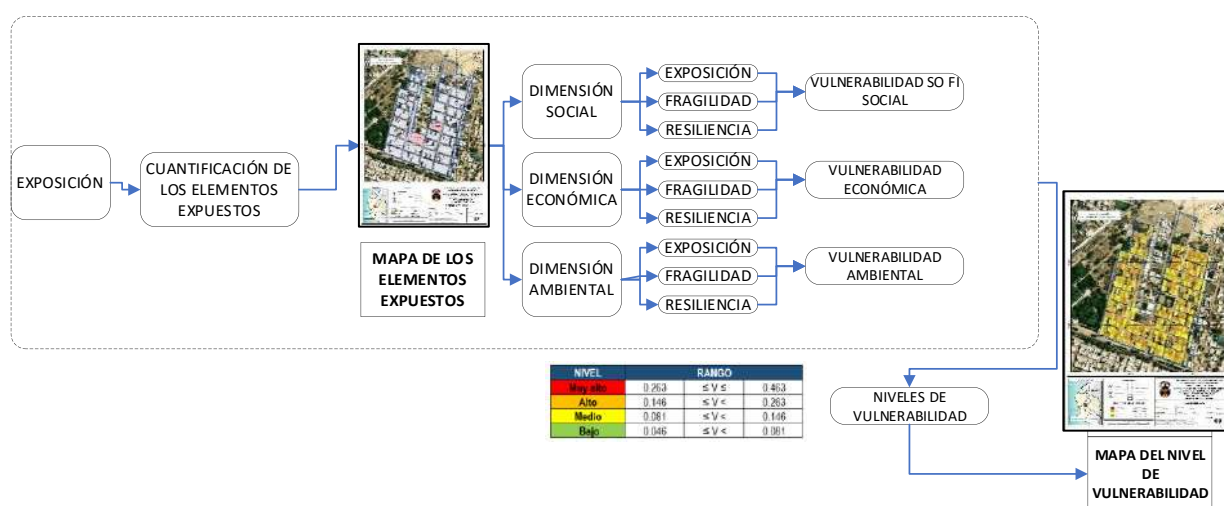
EXPOSICIÓN

CUANTIFICACIÓN DE LOS ELEMENTOS EXPUESTOS

MAPA DE LOS ELEMENTOS EXPUESTOS

DIMENSIÓN SOCIAL

EXPOSICIÓN

FRAGILIDAD

RESILIENCIA

VULNERABILIDAD SO FI SOCIAL

DIMENSIÓN ECONÓMICA

EXPOSICIÓN

FRAGILIDAD

RESILIENCIA

VULNERABILIDAD ECONÓMICA

DIMENSIÓN AMBIENTAL

EXPOSICIÓN

FRAGILIDAD

RESILIENCIA

VULNERABILIDAD AMBIENTAL

| NIVEL | RANGO | | |
|---|---|---|---|
| Muy alto | 0.263 | ≤ V ≤ | 0.463 |
| Alto | 0.146 | ≤ V < | 0.263 |
| Medio | 0.081 | ≤ V < | 0.146 |
| Bajo | 0.046 | ≤ V < | 0.081 |

NIVELES DE VULNERABILIDAD

MAPA DEL NIVEL DE VULNERABILIDAD